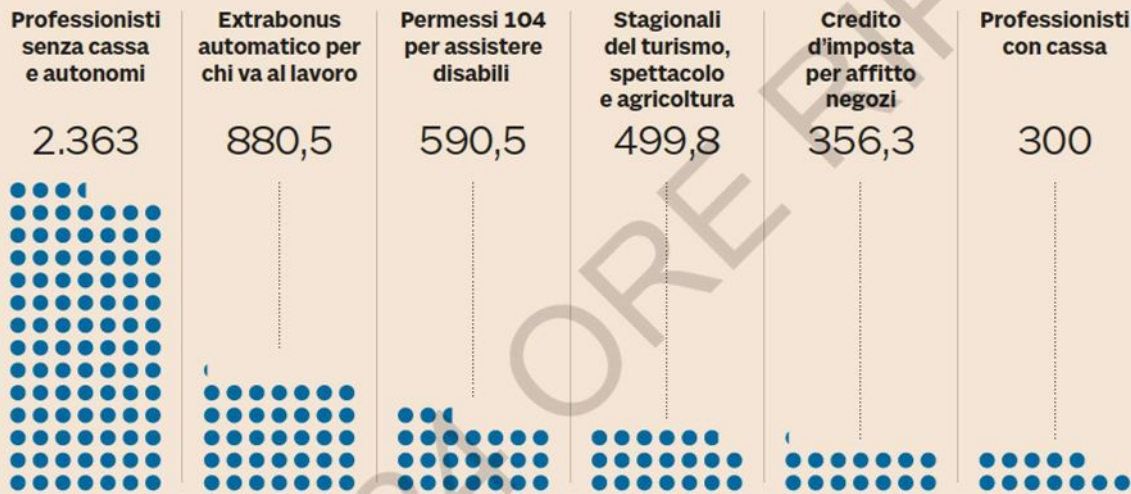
Professionisti senza cassa e autonomi

2.363

Extrabonus automatico per chi va al lavoro

880,5

Permessi 104 per assistere disabili

590,5

Stagionali del turismo, spettacolo e agricoltura

499,8

Credito d'imposta per affitto negozi

356,3

Professionisti con cassa

300

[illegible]ORE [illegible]